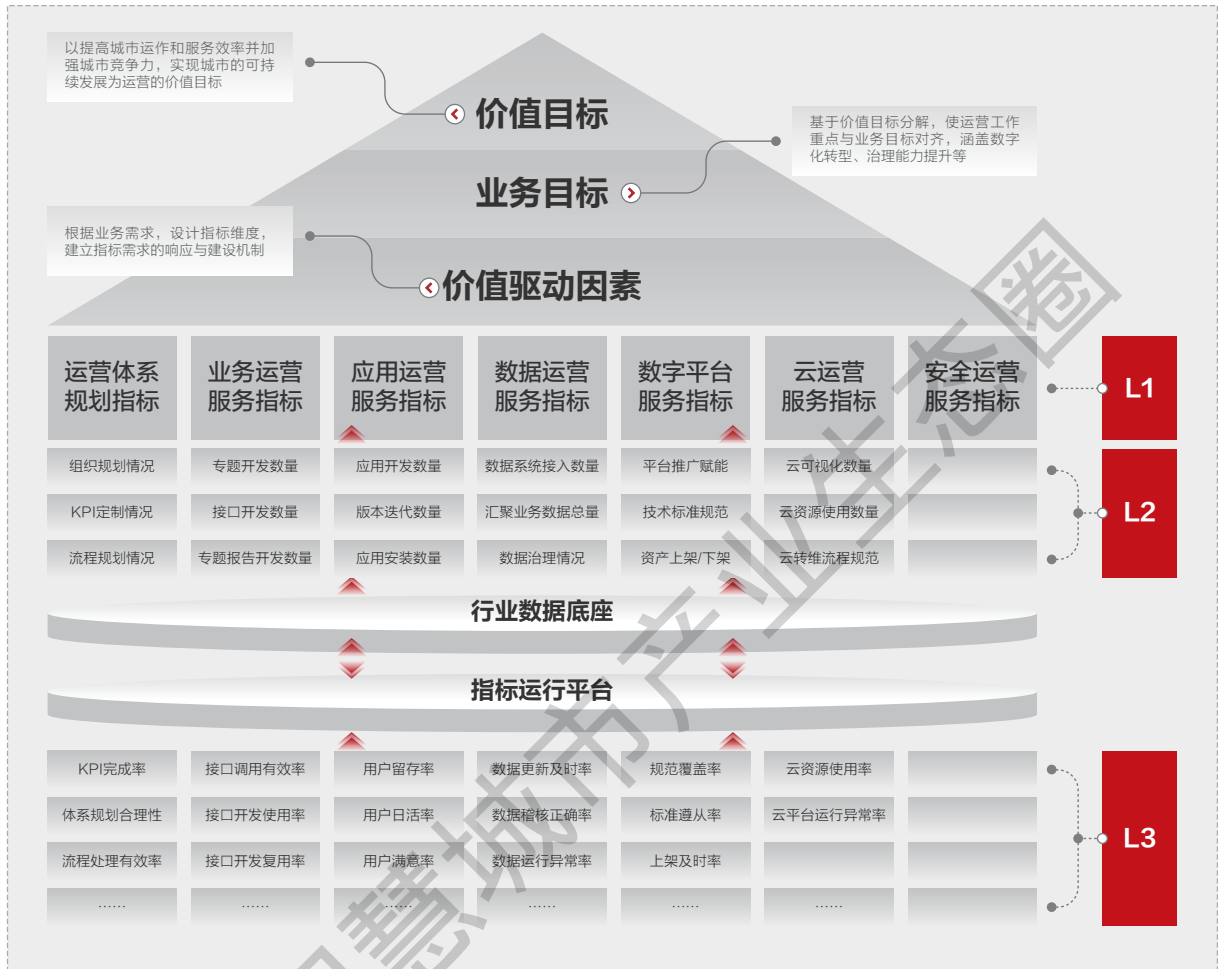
以提高城市运作和服务效率并加强城市竞争力，实现城市的可持续发展为运营的价值目标

价值目标

基于价值目标分解，使运营工作重点与业务目标对齐，涵盖数字化转型、治理能力提升等

业务目标

根据业务需求，设计指标维度，建立指标需求的响应与建设机制

价值驱动因素

| 运营体系规划指标 | 业务运营服务指标 | 应用运营服务指标 | 数据运营服务指标 | 数字平台服务指标 | 云运营服务指标 | 安全运营服务指标 |
|---|---|---|---|---|---|---|
| 组织规划情况 | 专题开发数量 | 应用开发数量 | 数据系统接入数量 | 平台推广赋能 | 云可视化数量 | |
| KPI定制情况 | 接口开发数量 | 版本迭代数量 | 汇聚业务数据总量 | 技术标准规范 | 云资源使用数量 | |
| 流程规划情况 | 专题报告开发数量 | 应用安装数量 | 数据治理情况 | 资产上架/下架 | 云转维流程规范 | |

L1

L2

行业数据底座

指标运行平台

| KPI完成率 | 接口调用有效率 | 用户留存率 | 数据更新及时率 | 规范覆盖率 | 云资源使用率 | |
|---|---|---|---|---|---|---|
| 体系规划合理性 | 接口开发使用率 | 用户日活率 | 数据稽核正确率 | 标准遵从率 | 云平台运行异常率 | |
| 流程处理有效率 | 接口开发复用率 | 用户满意率 | 数据运行异常率 | 上架及时率 | | |
| …… | …… | …… | …… | …… | …… | |

L3

智慧城市产业生态圈